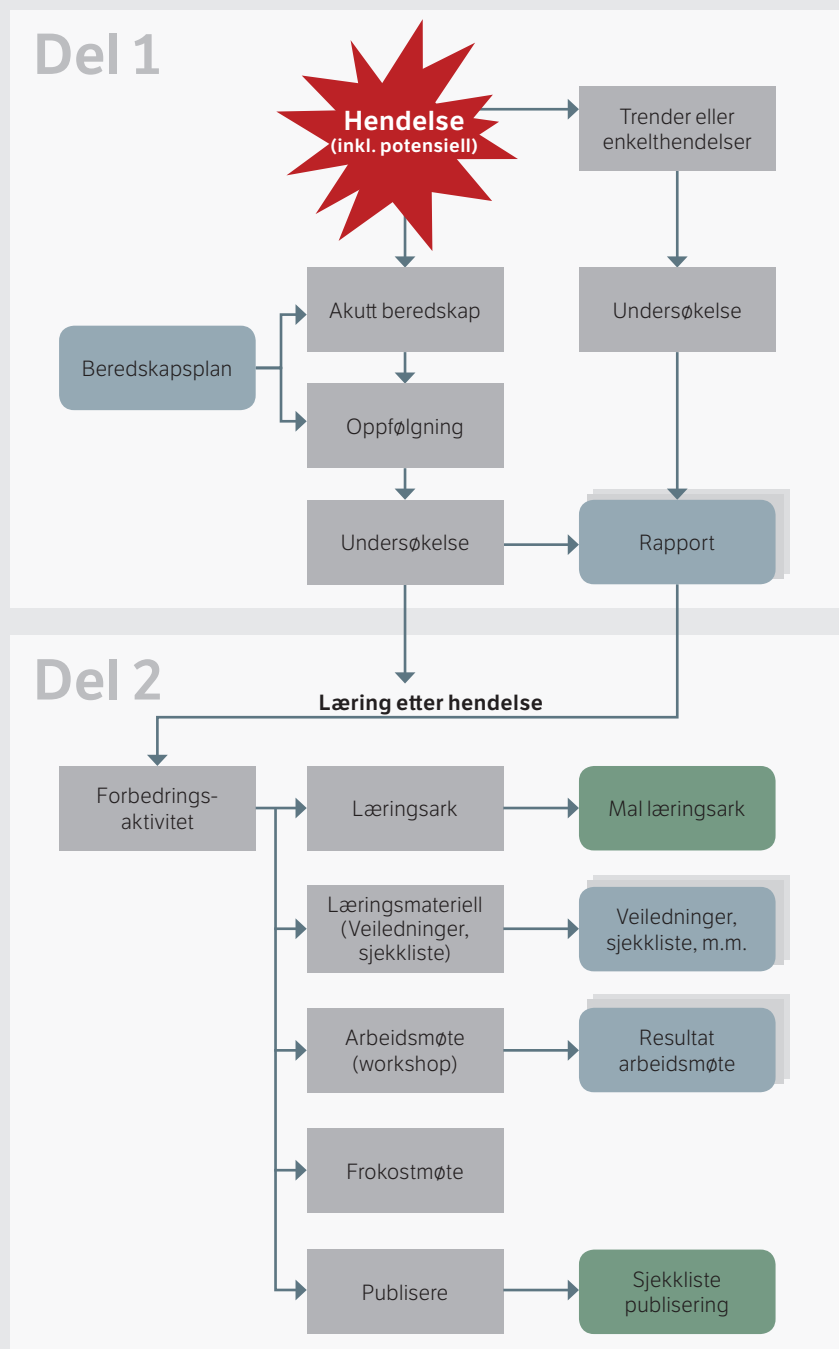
Del 1

Hendelse
(inkl. potensiell)

Trender eller enkelthendelser

Akutt beredskap

Undersøkelse

Beredskapsplan

Oppfølgning

Undersøkelse

Rapport

Del 2

Læring etter hendelse

Forbedringsaktivitet

Læringsark

Mal læringsark

Læringsmateriell (Veiledninger, sjekkliste)

Veiledninger, sjekkliste, m.m.

Arbeidsmøte (workshop)

Resultat arbeidsmøte

Frokostmøte

Publisere

Sjekkliste publisering